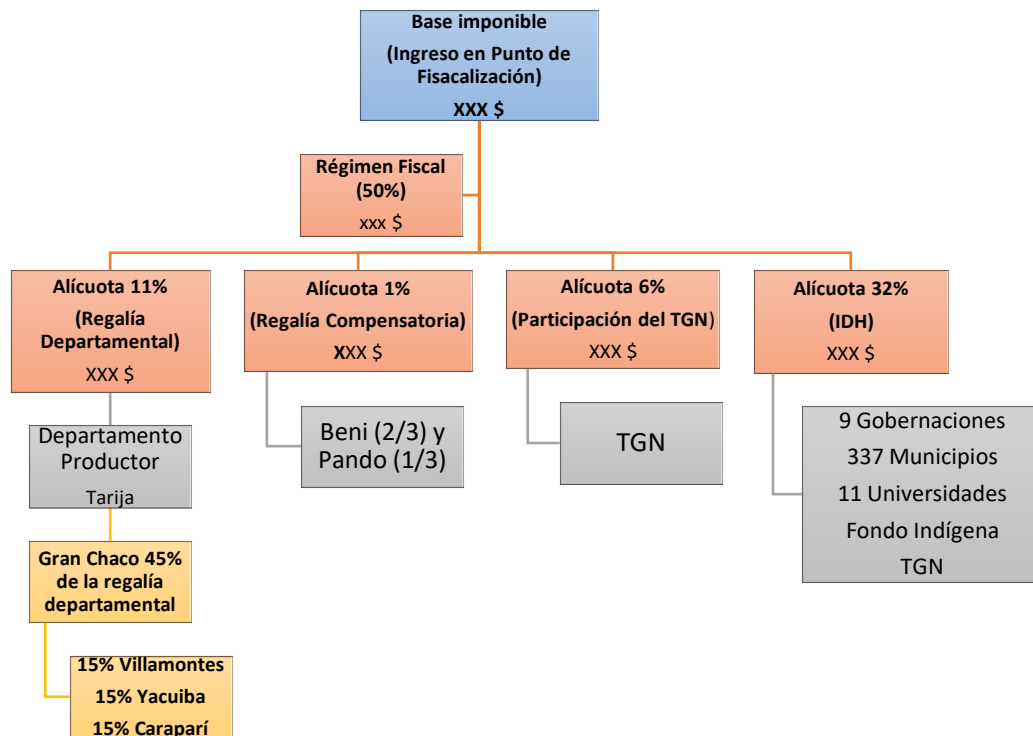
Base imponible
(Ingreso en Punto de Fisacalización)
XXX $

Régimen Fiscal
(50%)
xxx $

Alícuota 11%
(Regalía Departamental)
XXX $

Alícuota 1%
(Regalía Compensatoria)
XXX $

Alícuota 6%
(Participación del TGN)
XXX $

Alícuota 32%
(IDH)
XXX $

Departamento Productor
Tarija

Beni (2/3) y Pando (1/3)

TGN

9 Gobernaciones
337 Municipios
11 Universidades
Fondo Indígena
TGN

Gran Chaco 45% de la regalía departamental

15% Villamontes
15% Yacuiba
15% Caraparí